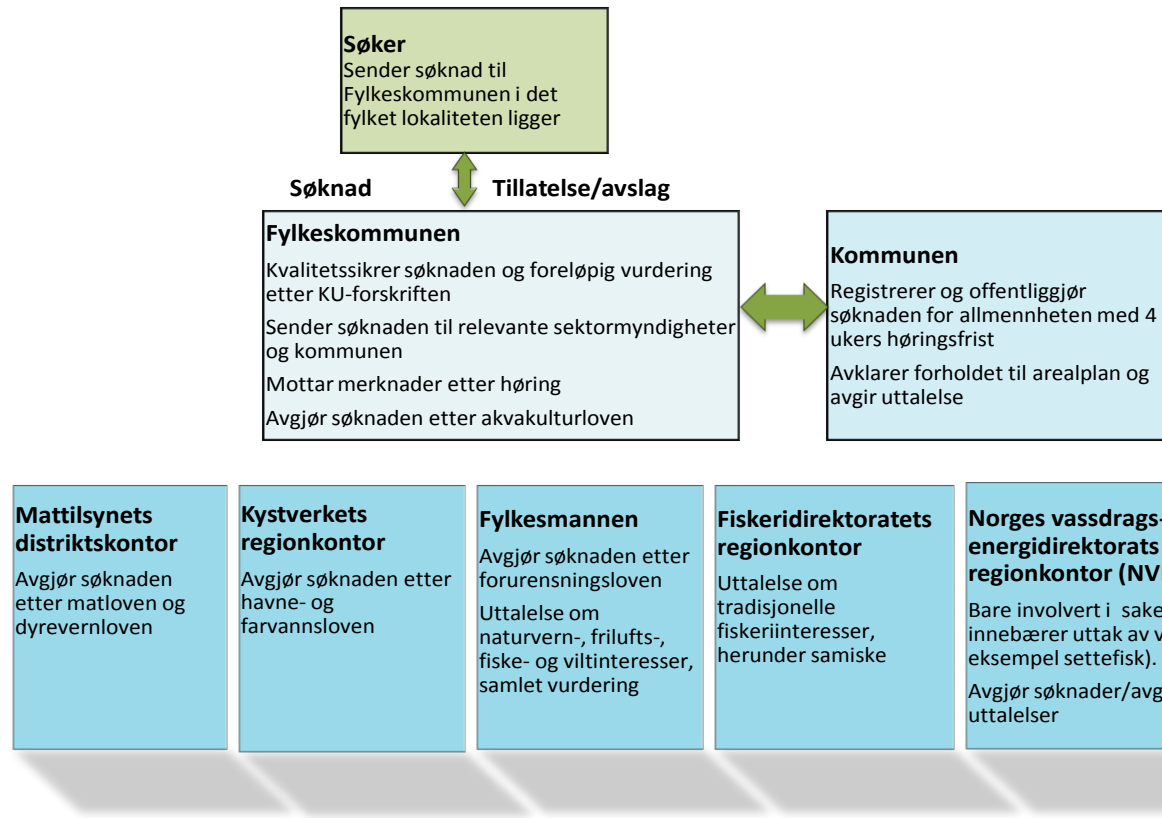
**Søker**
Sender søknad til Fylkeskommunen i det fylket lokaliteten ligger

**Søknad** **Tillatelse/avslag**

**Fylkeskommunen**
Kvalitetssikrer søknaden og foreløpig vurdering etter KU-forskriften
Sender søknaden til relevante sektormyndigheter og kommunen
Mottar merknader etter høring
Avgjør søknaden etter akvakulturloven

**Kommunen**
Registrerer og offentliggjør søknaden for allmennheten med 4 ukers høringsfrist
Avklarer forholdet til arealplan og avgir uttalelse

**Mattilsynets distriktskontor**
Avgjør søknaden etter matloven og dyrevernloven

**Kystverkets regionkontor**
Avgjør søknaden etter havne- og farvannsloven

**Fylkesmannen**
Avgjør søknaden etter forurensningsloven
Uttalelse om naturvern-, frilufts-, fiske- og viltinteresser, samlet vurdering

**Fiskeridirektoratets regionkontor**
Uttalelse om tradisjonelle fiskeriinteresser, herunder samiske

**Norges vassdrags- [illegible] energidirektorats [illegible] regionkontor (NV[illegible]**
Bare involvert i sake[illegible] innebærer uttak av v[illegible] eksempel settefisk).
Avgjør søknader/avg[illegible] uttalelser